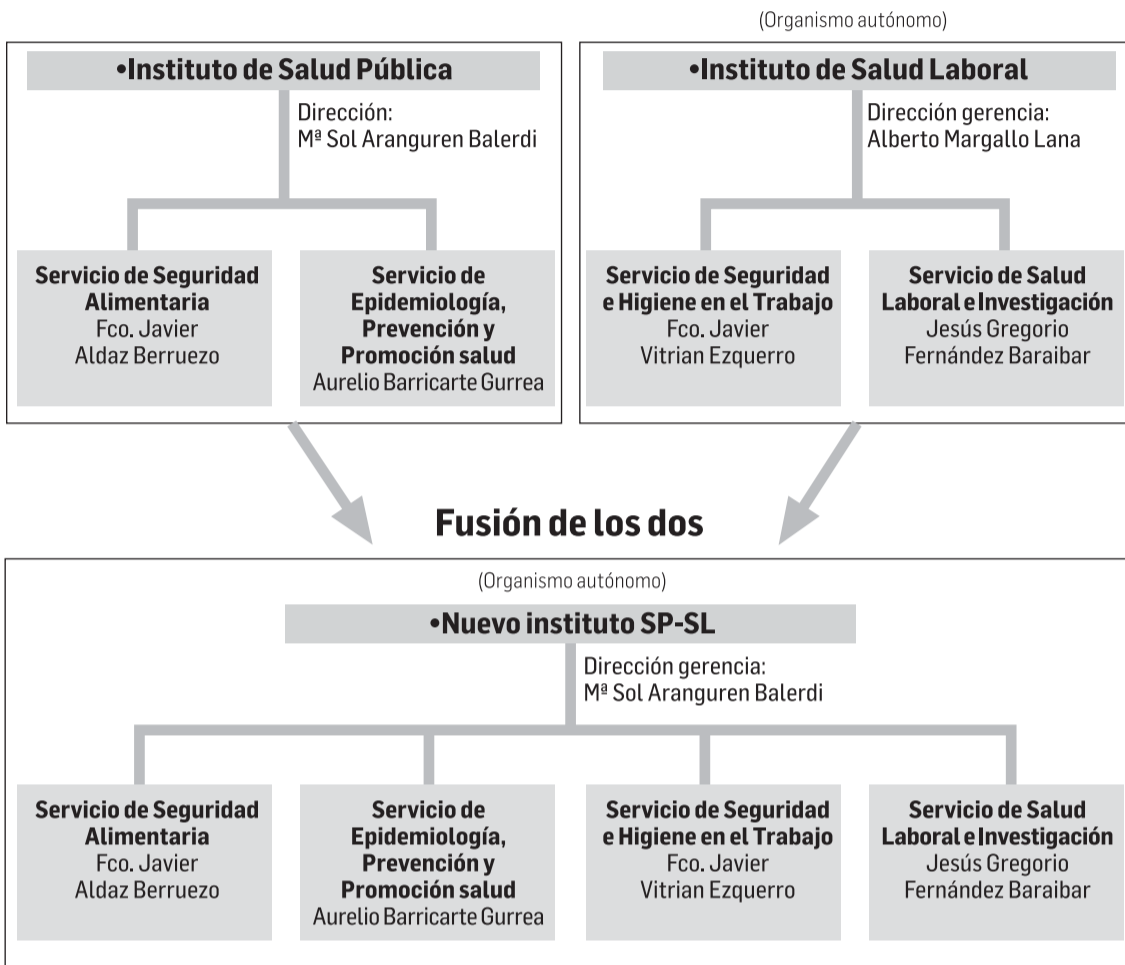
(Organismo autónomo)

•Instituto de Salud Pública

Dirección:
Mª Sol Aranguren Balerdi

Servicio de Seguridad Alimentaria
Fco. Javier Aldaz Berruezo

Servicio de Epidemiología, Prevención y Promoción salud
Aurelio Barricarte Gurrea

•Instituto de Salud Laboral

Dirección gerencia:
Alberto Margallo Lana

Servicio de Seguridad e Higiene en el Trabajo
Fco. Javier Vitrian Ezquerro

Servicio de Salud Laboral e Investigación
Jesús Gregorio Fernández Baraibar

Fusión de los dos

(Organismo autónomo)

•Nuevo instituto SP-SL

Dirección gerencia:
Mª Sol Aranguren Balerdi

Servicio de Seguridad Alimentaria
Fco. Javier Aldaz Berruezo

Servicio de Epidemiología, Prevención y Promoción salud
Aurelio Barricarte Gurrea

Servicio de Seguridad e Higiene en el Trabajo
Fco. Javier Vitrian Ezquerro

Servicio de Salud Laboral e Investigación
Jesús Gregorio Fernández Baraibar